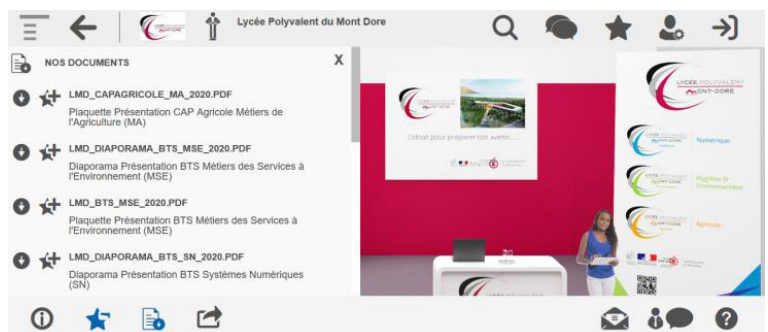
Lycée Polyvalent du Mont Dore

NOS DOCUMENTS

X

LMD_CAPAGRICOLE_MA_2020.PDF

Plaquette Présentation CAP Agricole Métiers de l'Agriculture (MA)

LMD_DIAPORAMA_BTS_MSE_2020.PDF

Diaporama Présentation BTS Métiers des Services à l'Environnement (MSE)

LMD_BTS_MSE_2020.PDF

Plaquette Présentation BTS Métiers des Services à l'Environnement (MSE)

LMD_DIAPORAMA_BTS_SN_2020.PDF

Diaporama Présentation BTS Systèmes Numériques (SN)

LYCÉE POLYVALENT MONT-DORE

Numérique

Hygiène & Environnement

Agricole